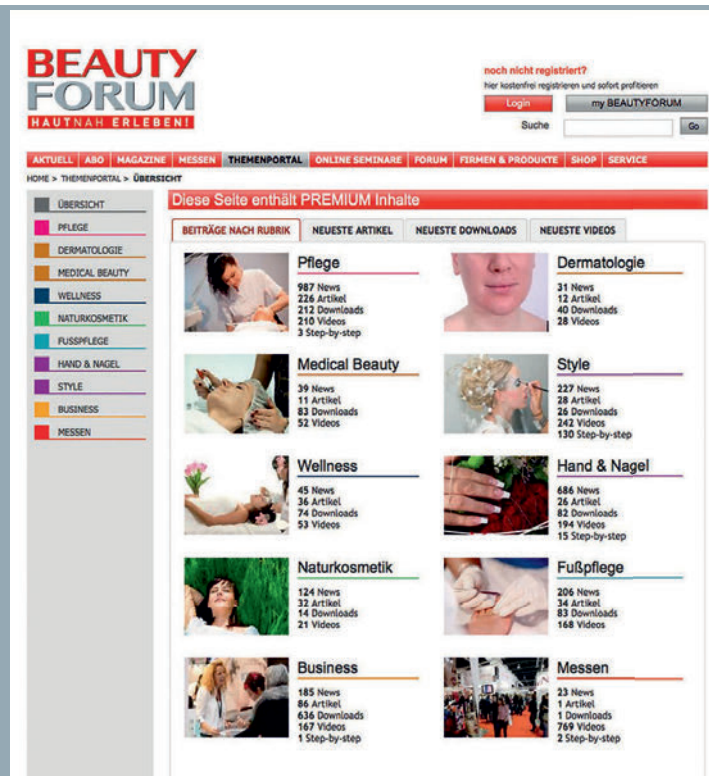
BEAUTY FORUM
HAUTNAH ERLEBEN!

noch nicht registriert?
hier kostenfrei registrieren und sofort profitieren
Login
my BEAUTYFORUM
Suche
Go

AKTUELL | ABO | MAGAZINE | MESSEN | THEMENPORTAL | ONLINE SEMINARE | FORUM | FIRMEN & PRODUKTE | SHOP | SERVICE

HOME > THEMENPORTAL > ÜBERSICHT

ÜBERSICHT
PFLEGE
DERMATOLOGIE
MEDICAL BEAUTY
WELLNESS
NATURKOSMETIK
FUSSPFLEGE
HAND & NAGEL
STYLE
BUSINESS
MESSEN

Diese Seite enthält PREMIUM Inhalte

BEITRÄGE NACH RUBRIK | NEUESTE ARTIKEL | NEUESTE DOWNLOADS | NEUESTE VIDEOS

Pflege
987 News
226 Artikel
212 Downloads
210 Videos
3 Step-by-step

Dermatologie
31 News
12 Artikel
40 Downloads
28 Videos

Medical Beauty
39 News
11 Artikel
83 Downloads
52 Videos

Style
227 News
28 Artikel
26 Downloads
242 Videos
130 Step-by-step

Wellness
45 News
36 Artikel
74 Downloads
53 Videos

Hand & Nagel
686 News
26 Artikel
82 Downloads
194 Videos
15 Step-by-step

Naturkosmetik
124 News
32 Artikel
14 Downloads
21 Videos

Fußpflege
206 News
34 Artikel
83 Downloads
168 Videos

Business
185 News
86 Artikel
636 Downloads
167 Videos
1 Step-by-step

Messen
23 News
1 Artikel
1 Downloads
769 Videos
2 Step-by-step